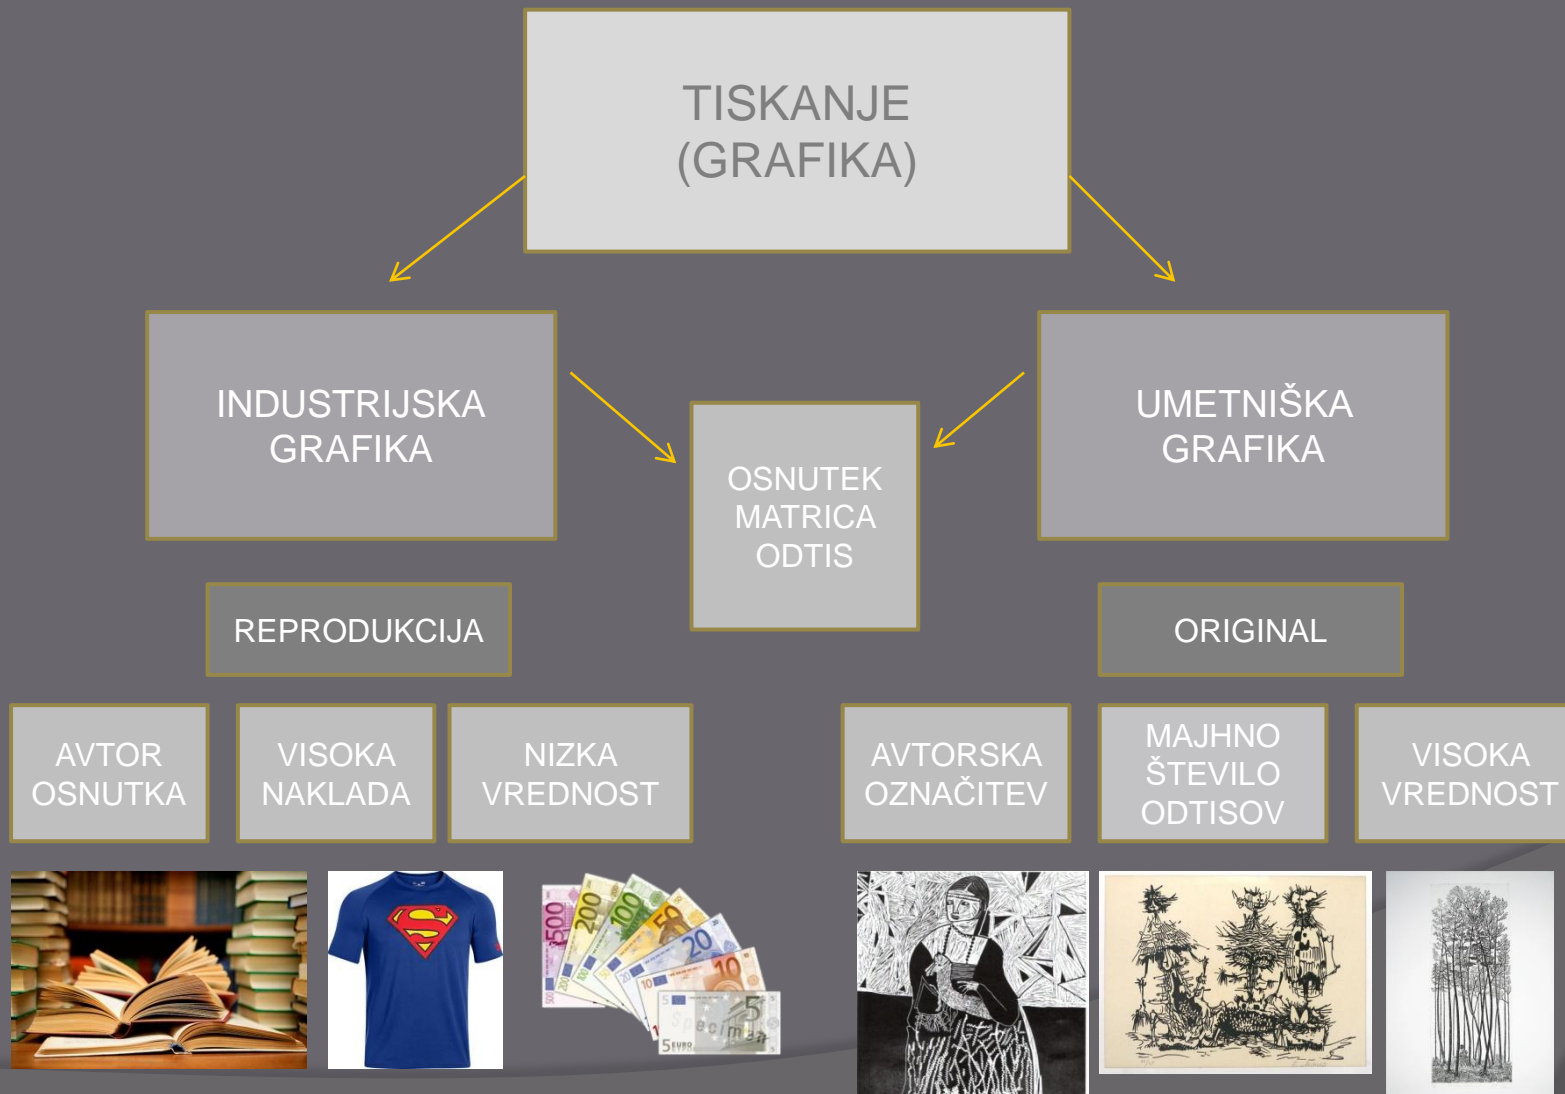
TISKANJE (GRAFIKA)

INDUSTRIJSKA GRAFIKA

OSNUTEK
MATRICA
ODTIS

UMETNIŠKA GRAFIKA

REPRODUKCIJA

ORIGINAL

AVTOR OSNUTKA

VISOKA NAKLADA

NIZKA VREDNOST

AVTORSKA OZNAČITEV

MAJHNO ŠTEVILO ODTISOV

VISOKA VREDNOST

500 200 100 50 20 10 5 EURO